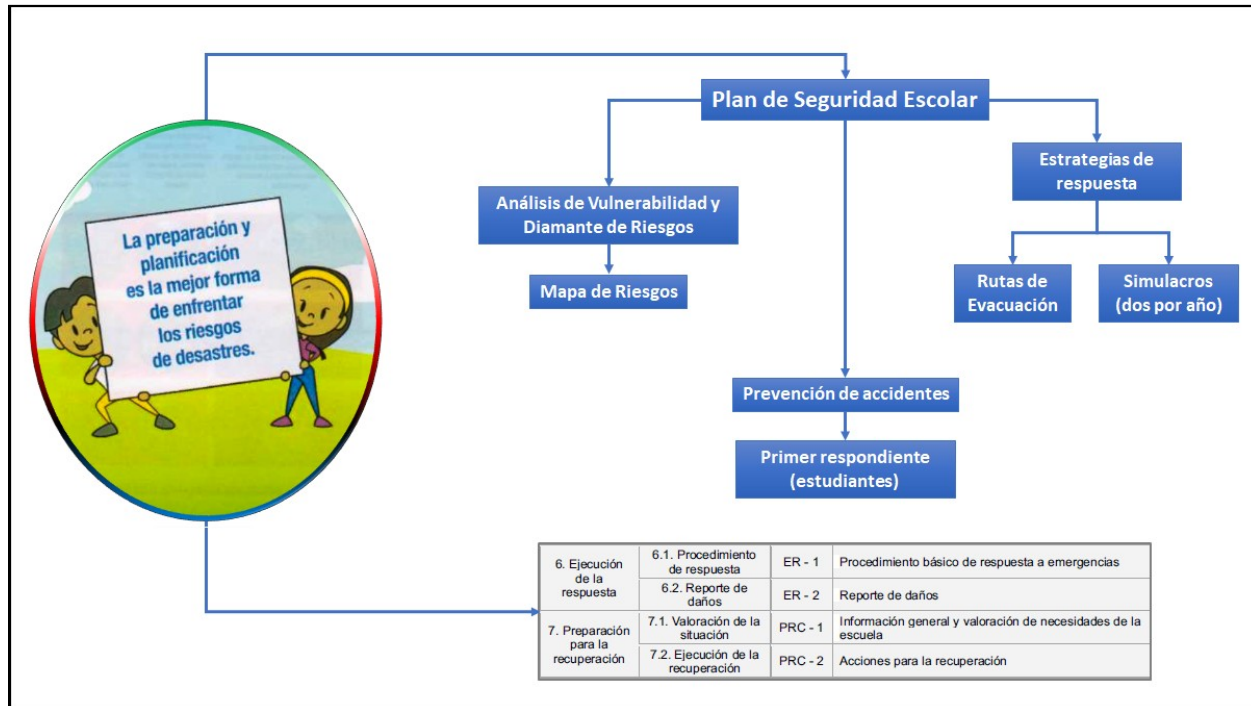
La preparación y planificación es la mejor forma de enfrentar los riesgos de desastres.

Plan de Seguridad Escolar

Análisis de Vulnerabilidad y Diamante de Riesgos

Mapa de Riesgos

Estrategias de respuesta

Rutas de Evacuación

Simulacros (dos por año)

Prevención de accidentes

Primer respondiente (estudiantes)

| | | | |
|---|---|---|---|
| 6. Ejecución de la respuesta | 6.1. Procedimiento de respuesta | ER - 1 | Procedimiento básico de respuesta a emergencias |
| | 6.2. Reporte de daños | ER - 2 | Reporte de daños |
| 7. Preparación para la recuperación | 7.1. Valoración de la situación | PRC - 1 | Información general y valoración de necesidades de la escuela |
| | 7.2. Ejecución de la recuperación | PRC - 2 | Acciones para la recuperación |